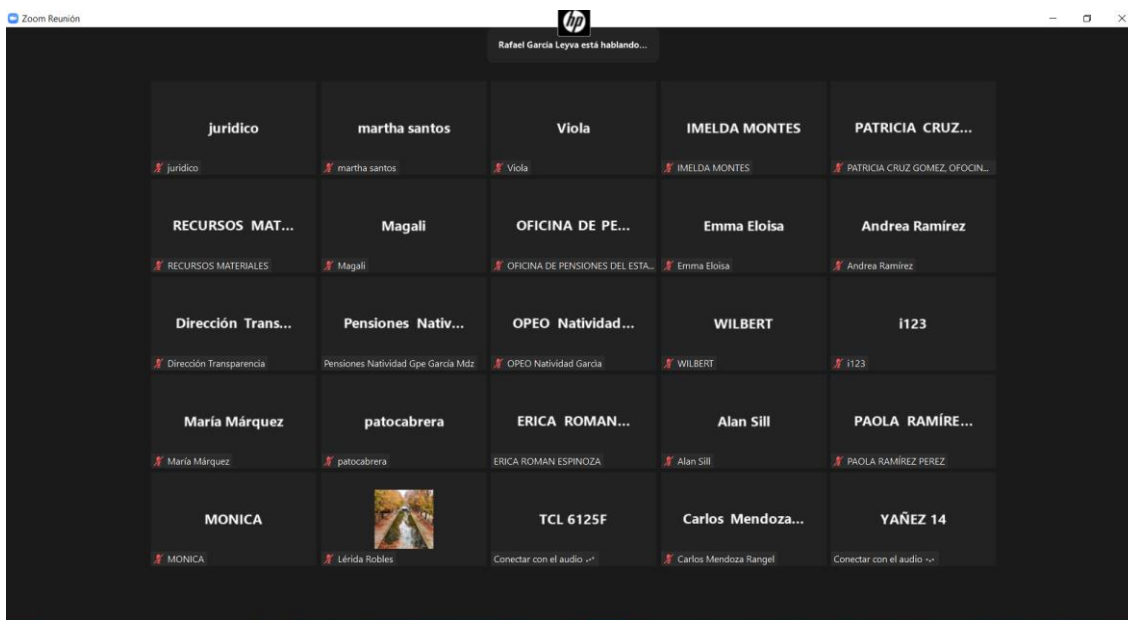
Zoom Reunión

hp

Rafael Garcia Leyva está hablando...

| juridico | martha santos | Viola | IMELDA MONTES | PATRICIA CRUZ... |
|---|---|---|---|---|
| juridico | martha santos | Viola | IMELDA MONTES | PATRICIA CRUZ GOMEZ, OFOCIN... |
| RECURSOS MAT... | Magali | OFICINA DE PE... | Emma Eloisa | Andrea Ramírez |
| RECURSOS MATERIALES | Magali | OFICINA DE PENSIONES DEL ESTA... | Emma Eloisa | Andrea Ramírez |
| Dirección Trans... | Pensiones Nativ... | OPEO Natividad... | WILBERT | i123 |
| Dirección Transparencia | Pensiones Natividad Gpe García Mdz | OPEO Natividad Garcia | WILBERT | i123 |
| María Márquez | patocabrera | ERICA ROMAN... | Alan Sill | PAOLA RAMÍRE... |
| María Márquez | patocabrera | ERICA ROMAN ESPINOZA | Alan Sill | PAOLA RAMÍREZ PEREZ |
| MONICA | | TCL 6125F | Carlos Mendoza... | YAÑEZ 14 |
| MONICA | Lérida Robles | Conectar con el audio | Carlos Mendoza Rangel | Conectar con el audio |